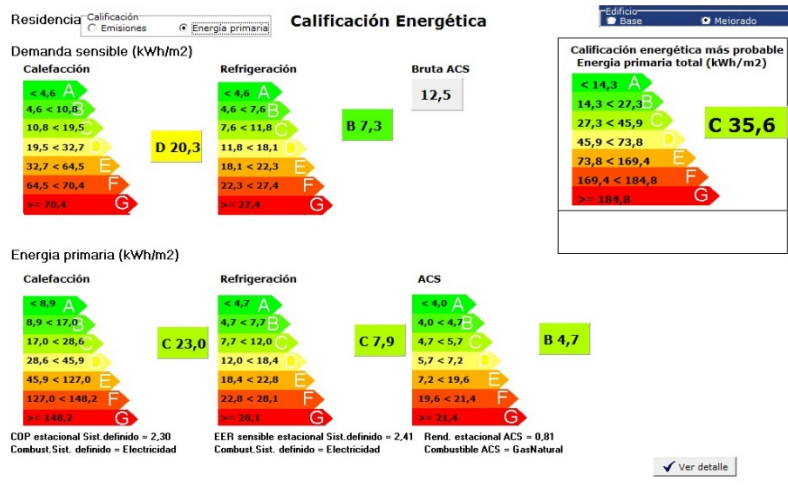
Residencia

Calificación
Emisiones
Energía primaria

Calificación Energética

Edificio
Base
Mejorado

Demanda sensible (kWh/m2)

Calefacción

< 4,6 A
4,6 < 10,8 B
10,8 < 19,5 C
19,5 < 32,7 D
32,7 < 64,5 E
64,5 < 70,4 F
>= 70,4 G

D 20,3

Refrigeración

< 4,6 A
4,6 < 7,6 B
7,6 < 11,8 C
11,8 < 18,1 D
18,1 < 22,3 E
22,3 < 27,4 F
>= 27,4 G

B 7,3

Bruta ACS

12,5

Calificación energética más probable
Energia primaria total (kWh/m2)

< 14,3 A
14,3 < 27,3 B
27,3 < 45,9 C
45,9 < 73,8 D
73,8 < 169,4 E
169,4 < 184,8 F
>= 184,8 G

C 35,6

Energia primaria (kWh/m2)

Calefacción

< 8,9 A
8,9 < 17,0 B
17,0 < 28,6 C
28,6 < 45,9 D
45,9 < 127,0 E
127,0 < 148,2 F
>= 148,2 G

C 23,0

Refrigeración

< 4,7 A
4,7 < 7,7 B
7,7 < 12,0 C
12,0 < 18,4 D
18,4 < 22,8 E
22,8 < 28,1 F
>= 28,1 G

C 7,9

ACS

< 4,0 A
4,0 < 4,7 B
4,7 < 5,7 C
5,7 < 7,2 D
7,2 < 19,6 E
19,6 < 21,4 F
>= 21,4 G

B 4,7

COP estacional Sist.definido = 2,30
Combust.Sist. definido = Electricidad

EER sensible estacional Sist.definido = 2,41
Combust.Sist. definido = Electricidad

Rend. estacional ACS = 0,81
Combustible ACS = GasNatural

Ver detalle